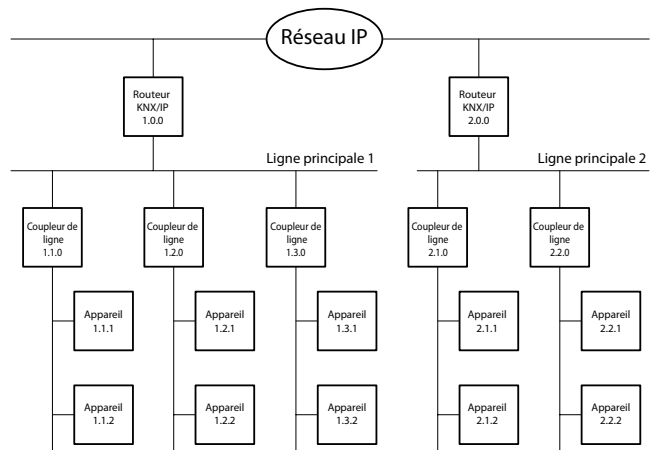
Réseau IP

Routeur KNX/IP 1.0.0

Routeur KNX/IP 2.0.0

Ligne principale 1

Ligne principale 2

Coupleur de ligne 1.1.0

Coupleur de ligne 1.2.0

Coupleur de ligne 1.3.0

Coupleur de ligne 2.1.0

Coupleur de ligne 2.2.0

Appareil 1.1.1

Appareil 1.2.1

Appareil 1.3.1

Appareil 2.1.1

Appareil 2.2.1

Appareil 1.1.2

Appareil 1.2.2

Appareil 1.3.2

Appareil 2.1.2

Appareil 2.2.2